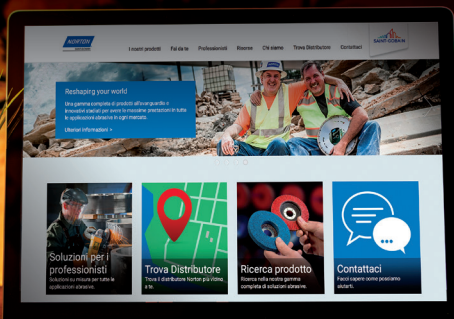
NORTON

I nostri prodotti Fai da te Professionisti Risorse Chi siamo Trova Distributore Contattaci

SAINT-GOBAIN

Reshaping your world

Una gamma completa di prodotti all'avanguardia e innovativi studiati per avere le massime prestazioni in tutte le applicazioni abrasive in ogni mercato.

Ulteriori informazioni >

Soluzioni per i professionisti
Soluzioni su misura per tutte le applicazioni abrasive.

Trova Distributore
Trova il distributore Norton più vicino a te

Ricerca prodotto
Ricerca nella nostra gamma completa di soluzioni abrasive.

Contattaci
Facci sapere come possiamo aiutarti.